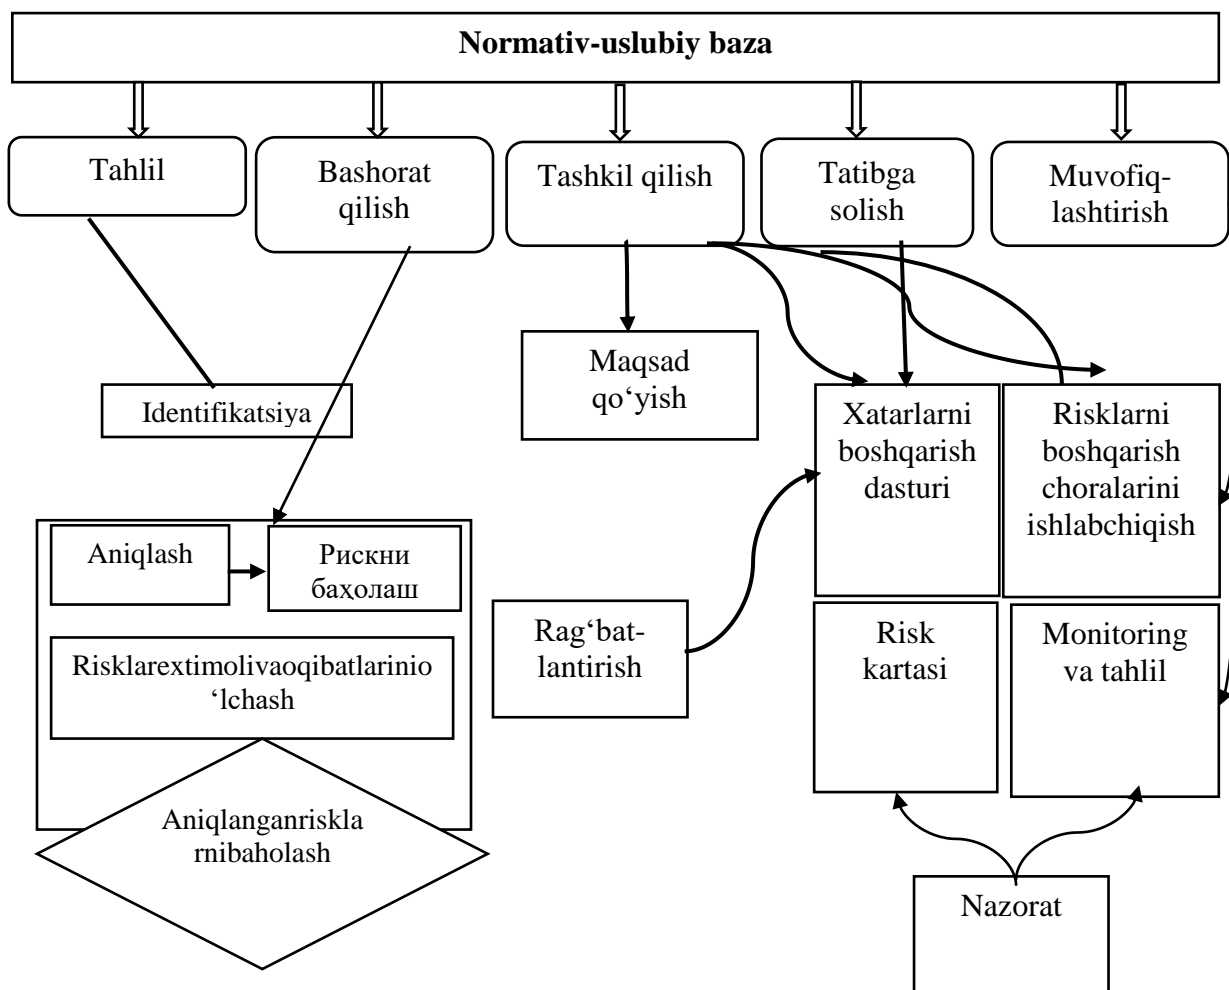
Normativ-uslubiy baza

Tahlil

Bashorat qilish

Tashkil qilish

Tatibga solish

Muvofiqlashtirish

Maqsad qo‘yish

Identifikatsiya

Xatarlarni boshqarish dasturi

Risklarni boshqarish choralarini ishlabchiqish

Aniqlash

Рискни баҳолаш

Risklarextimolivaoqibatlarinio ‘lchash

Aniqlanganriskla rnibaholash

Rag‘bat-lantirish

Risk kartasi

Monitoring va tahlil

Nazorat